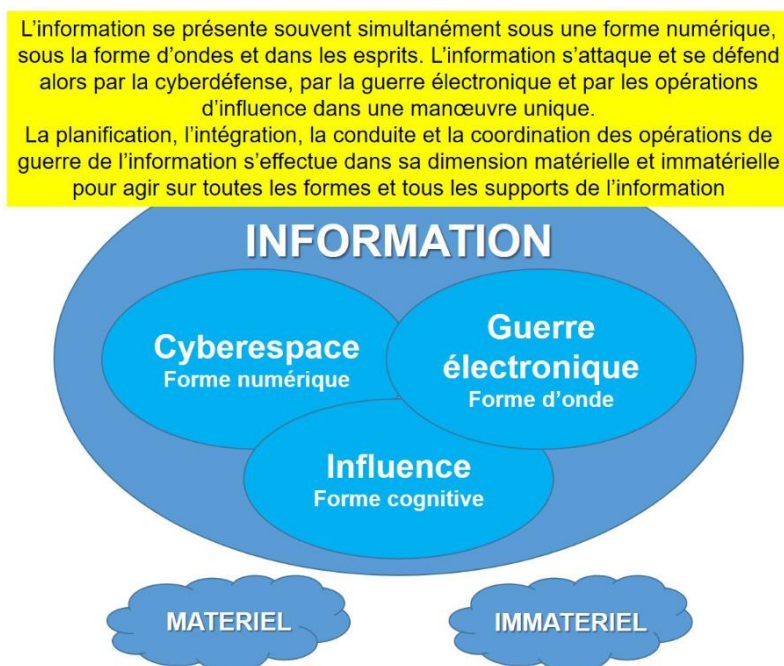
L'information se présente souvent simultanément sous une forme numérique, sous la forme d'ondes et dans les esprits. L'information s'attaque et se défend alors par la cyberdéfense, par la guerre électronique et par les opérations d'influence dans une manœuvre unique.
La planification, l'intégration, la conduite et la coordination des opérations de guerre de l'information s'effectue dans sa dimension matérielle et immatérielle pour agir sur toutes les formes et tous les supports de l'information

INFORMATION

Cyberespace
Forme numérique

Guerre électronique
Forme d'onde

Influence
Forme cognitive

MATERIEL

IMMATERIEL